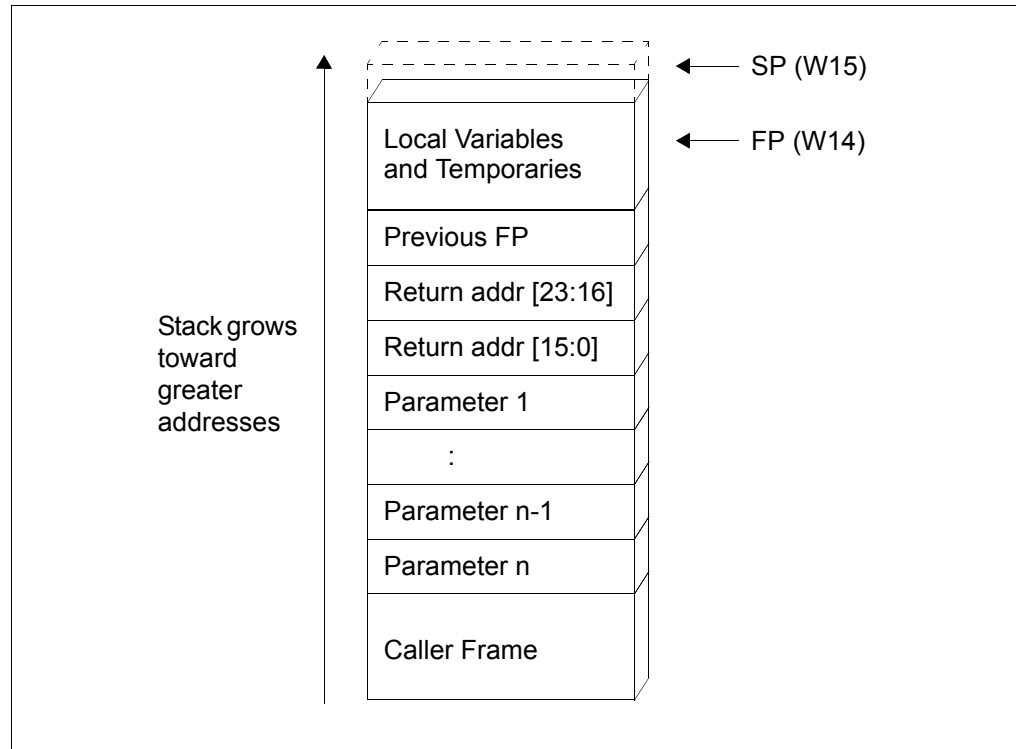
SP (W15)

Local Variables and Temporaries

FP (W14)

Previous FP

Return addr [23:16]

Stack grows toward greater addresses

Return addr [15:0]

Parameter 1

:

Parameter n-1

Parameter n

Caller Frame